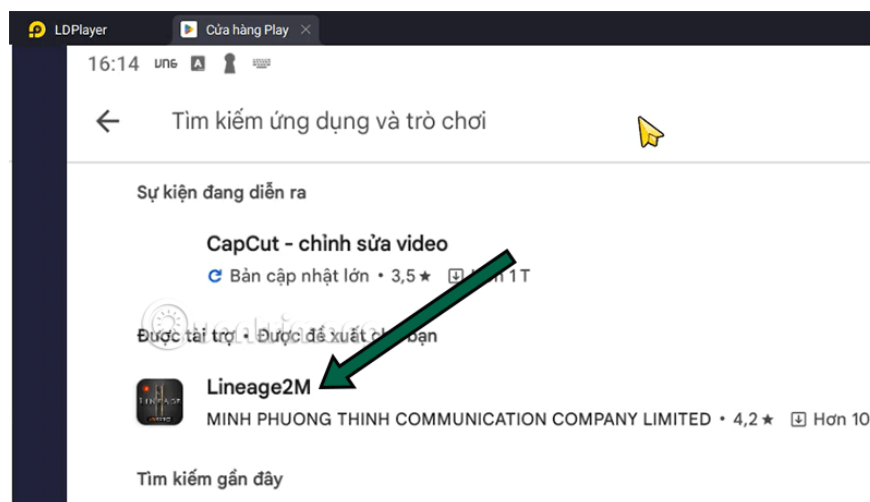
LDPlayer

Cửa hàng Play

16:14 טחט

Tìm kiếm ứng dụng và trò chơi

Sự kiện đang diễn ra

CapCut - chỉnh sửa video

Bản cập nhật lớn • 3,5 ★ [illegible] 1 T

Được tài trợ • Được đề xuất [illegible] bạn

Lineage2M

MINH PHUONG THINH COMMUNICATION COMPANY LIMITED • 4,2 ★ Hơn 10

Tìm kiếm gần đây